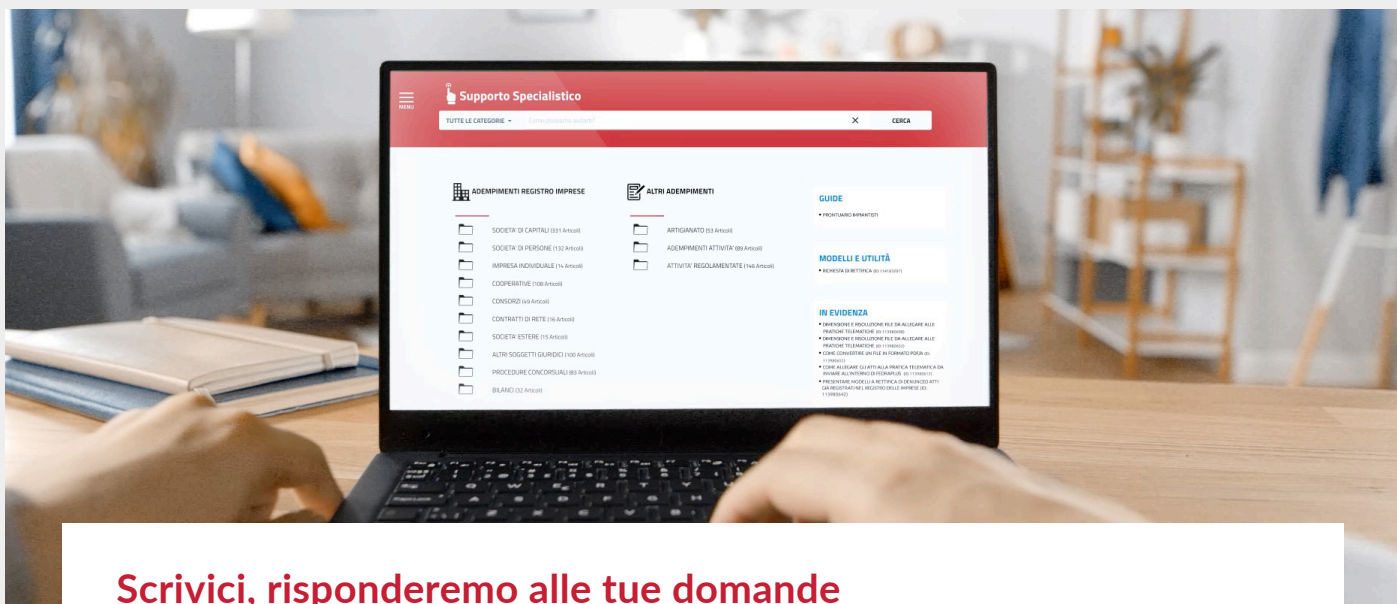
MENU

Supporto Specialistico

TUTTE LE CATEGORIE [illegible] CERCA

ADEMPIMENTI REGISTRO IMPRESE

SOCIETA' DI CAPITALI (331 Articoli)
SOCIETA' DI PERSONE (132 Articoli)
IMPRESA INDIVIDUALE (14 Articoli)
COOPERATIVE (108 Articoli)
CONSORZI (49 Articoli)
CONTRATTI DI RETE (16 Articoli)
SOCIETA' ESTERE (15 Articoli)
ALTRI SOGGETTI GIURIDICI (100 Articoli)
PROCEDURE CONCORSUALI (83 Articoli)
BILANCI (32 Articoli)

ALTRI ADEMPIMENTI

ARTIGIANATO (53 Articoli)
ADEMPIMENTI ATTIVITA' (89 Articoli)
ATTIVITA' REGOLAMENTATE (144 Articoli)

GUIDE
• PRONTUARIO IMPIANTISTI

MODELLI E UTILITÀ
• RICHIESTA DI RETTIFICA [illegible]

IN EVIDENZA
• DIMENSIONE E RISOLUZIONE FILE DA ALLEGARE ALLE PRATICHE TELEMATICHE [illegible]
• DIMENSIONE E RISOLUZIONE FILE DA ALLEGARE ALLE PRATICHE TELEMATICHE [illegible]
• COME CONVERTIRE UN FILE IN FORMATO PDF/A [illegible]
• COME ALLEGARE GLI ATTI ALLA PRATICA TELEMATICA DA INVIARE ALL'INTERNO DI FEDRAPLUS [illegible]
• PRESENTARE MODELLI A RETTIFICA DI DENUNCE/ATTI GIÀ REGISTRATI NEL REGISTRO DELLE IMPRESE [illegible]

Scrivici, risponderemo alle tue domande